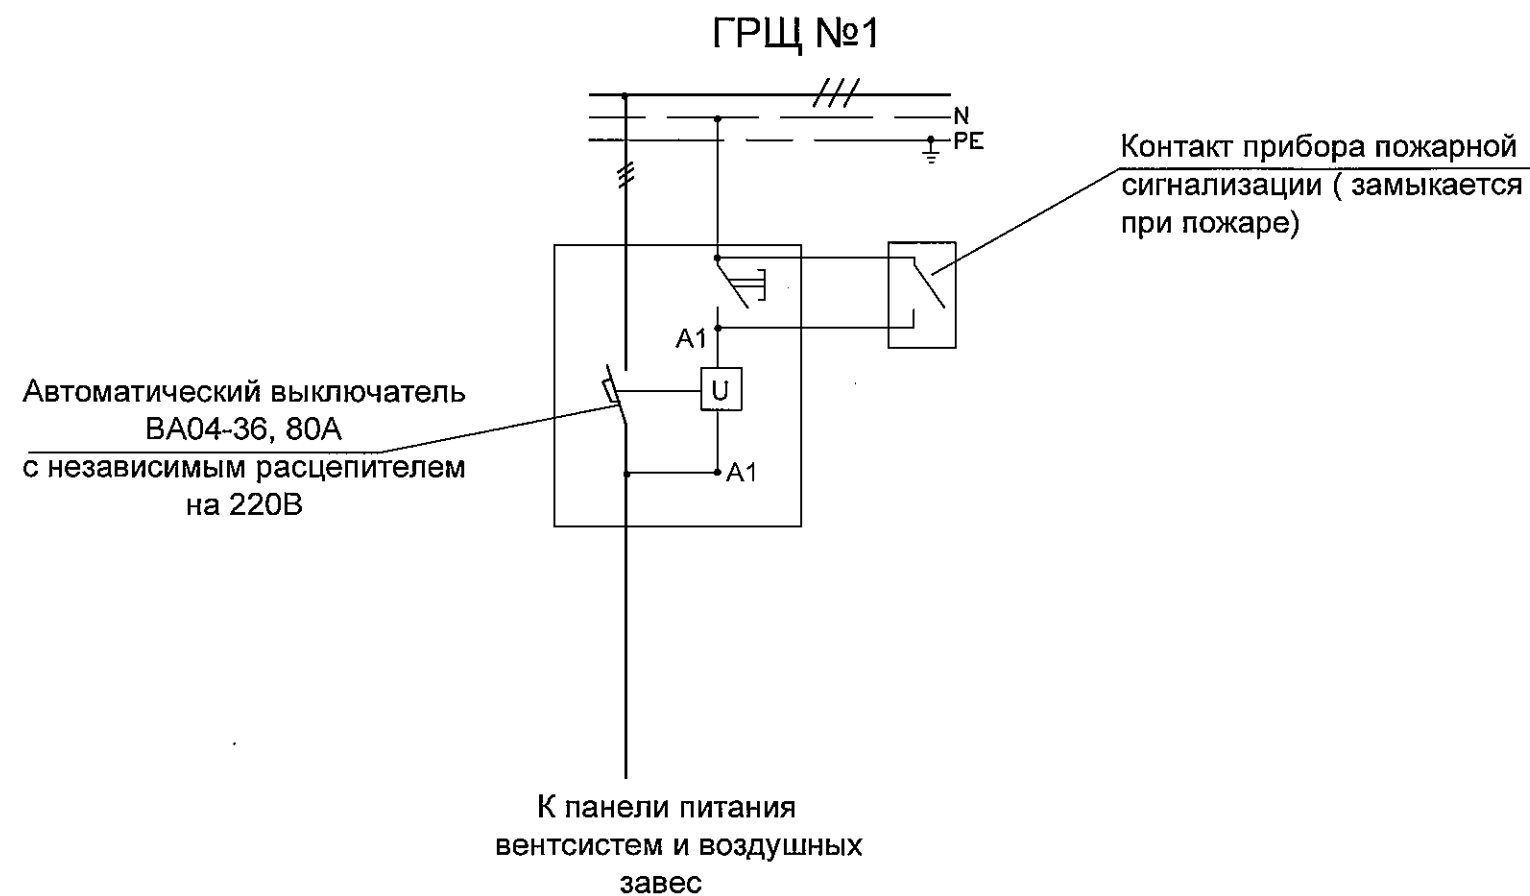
ГРЩ №1

N
PE

Контакт прибора пожарной сигнализации ( замыкается при пожаре)

A1

Автоматический выключатель ВА04-36, 80А с независимым расцепителем на 220В

U

A1

К панели питания вентсистем и воздушных завес